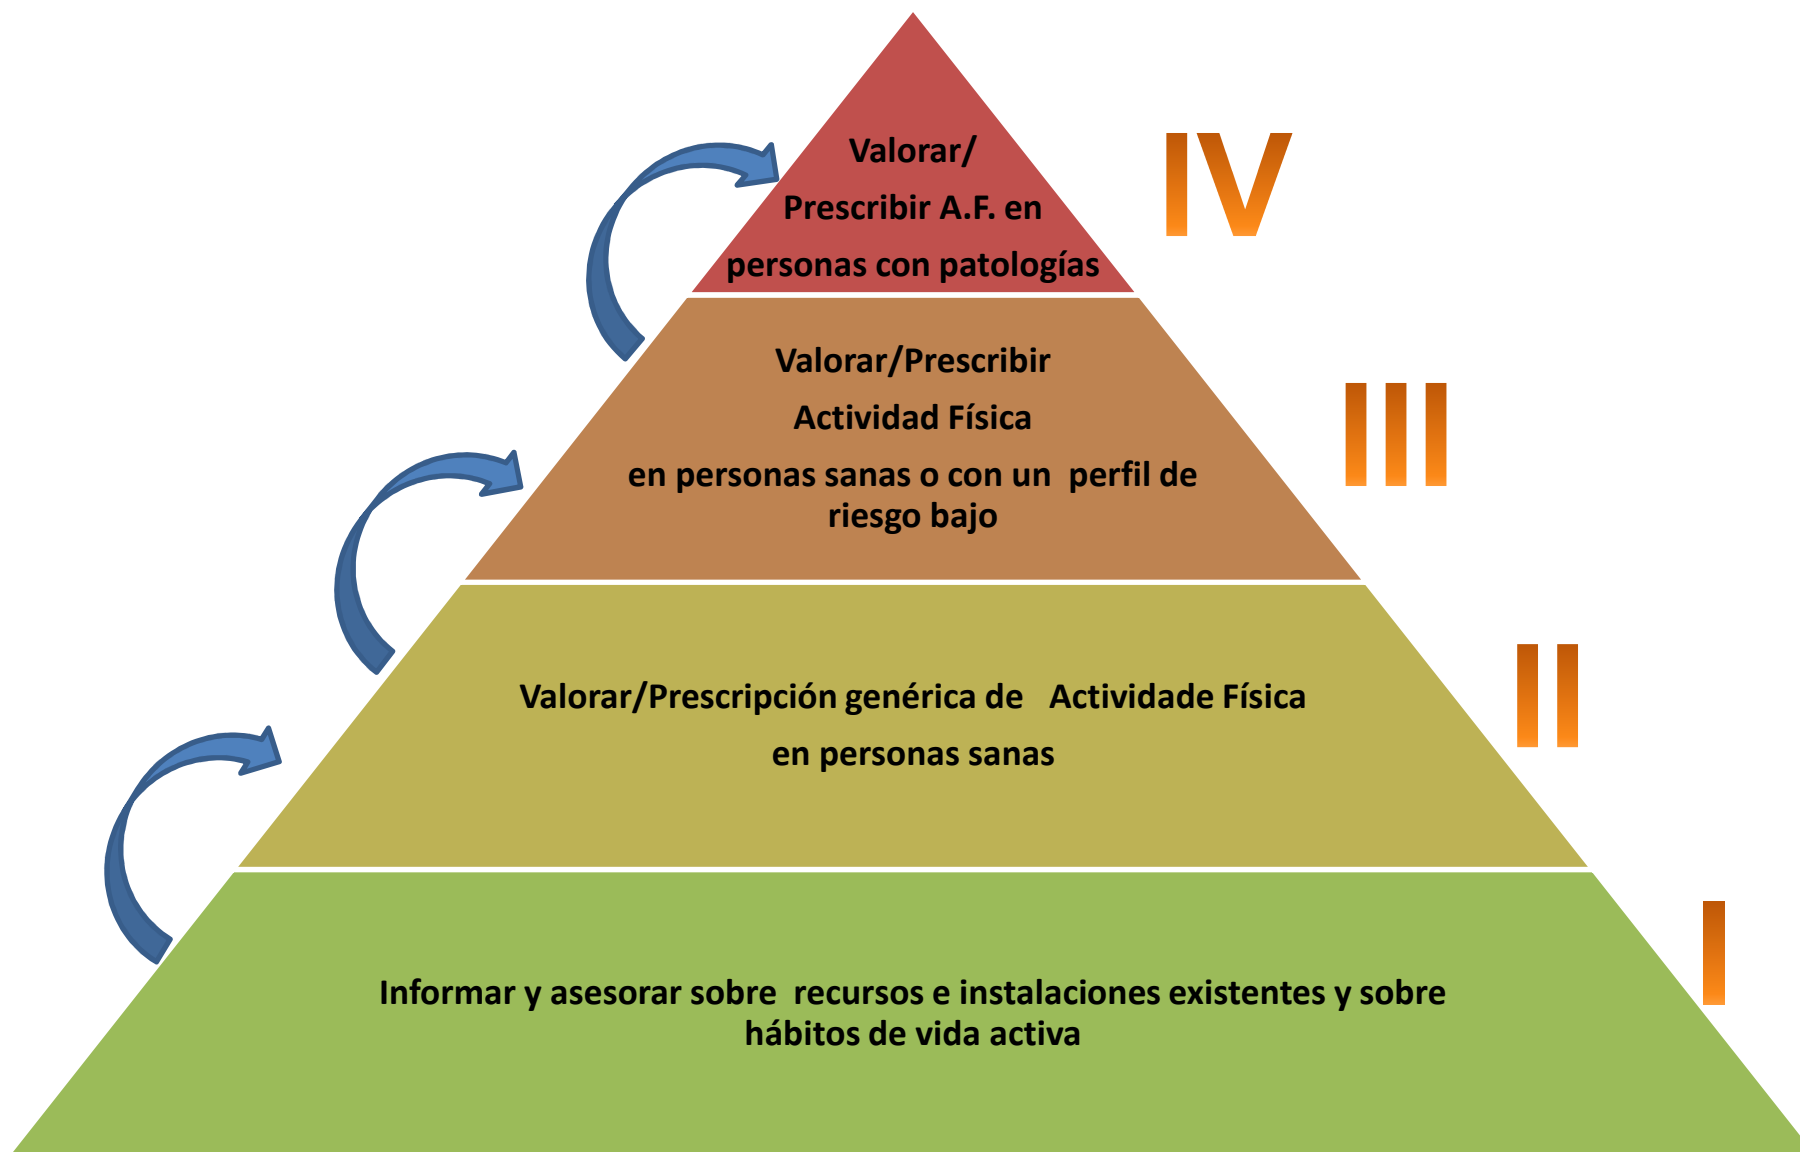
Valorar/
Prescribir A.F. en
personas con patologías

IV

Valorar/Prescribir
Actividad Física
en personas sanas o con un perfil de riesgo bajo

III

Valorar/Prescripción genérica de Actividade Física
en personas sanas

II

Informar y asesorar sobre recursos e instalaciones existentes y sobre hábitos de vida activa

I